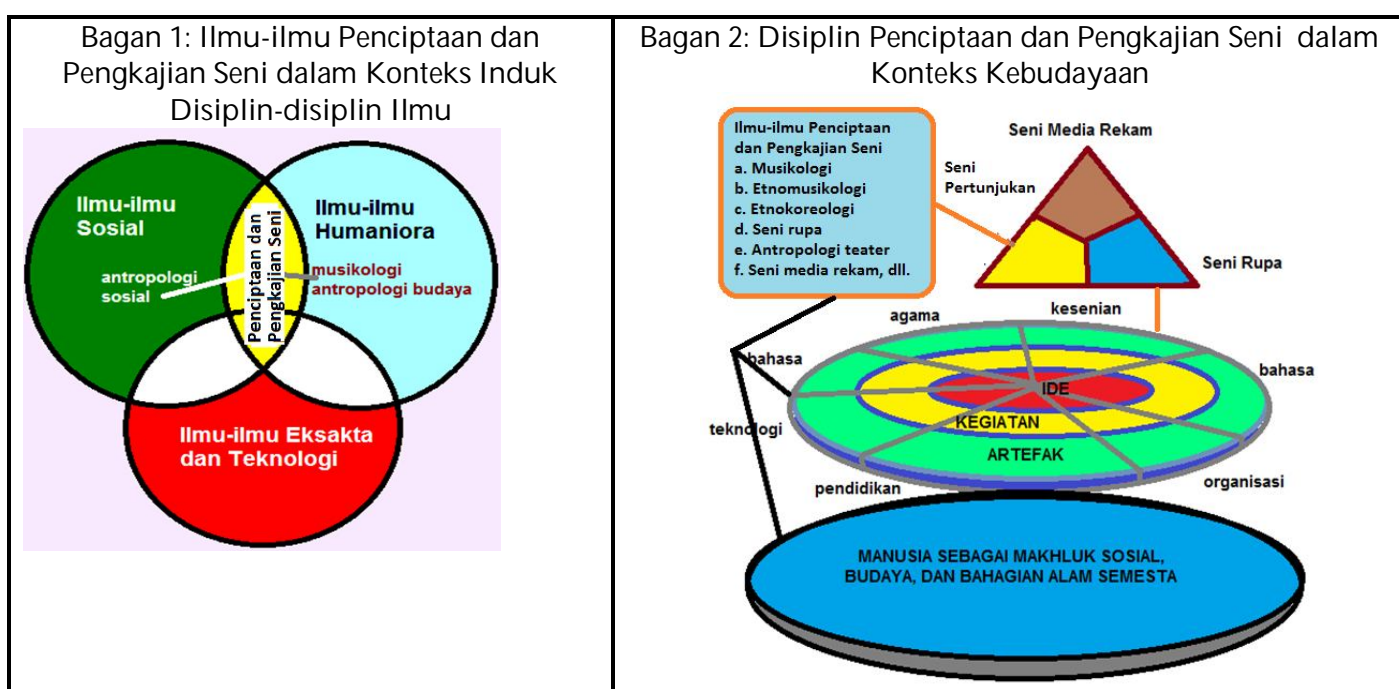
| Bagan 1: Ilmu-ilmu Penciptaan dan Pengkajian Seni dalam Konteks Induk Disiplin-disiplin Ilmu | Bagan 2: Disiplin Penciptaan dan Pengkajian Seni dalam Konteks Kebudayaan |
|---|---|

Ilmu-ilmu Sosial

Ilmu-ilmu Humaniora

Penciptaan dan Pengkajian Seni

antropologi sosial

musikologi
antropologi budaya

Ilmu-ilmu Eksakta dan Teknologi

Ilmu-ilmu Penciptaan dan Pengkajian Seni
a. Musikologi
b. Etnomusikologi
c. Etnokoreologi
d. Seni rupa
e. Antropologi teater
f. Seni media rekam, dll.

Seni Media Rekam

Seni Pertunjukan

Seni Rupa

agama

kesenian

bahasa

bahasa

IDE

KEGIATAN

ARTEFAK

teknologi

pendidikan

organisasi

MANUSIA SEBAGAI MAKHLUK SOSIAL, BUDAYA, DAN BAHAGIAN ALAM SEMESTA